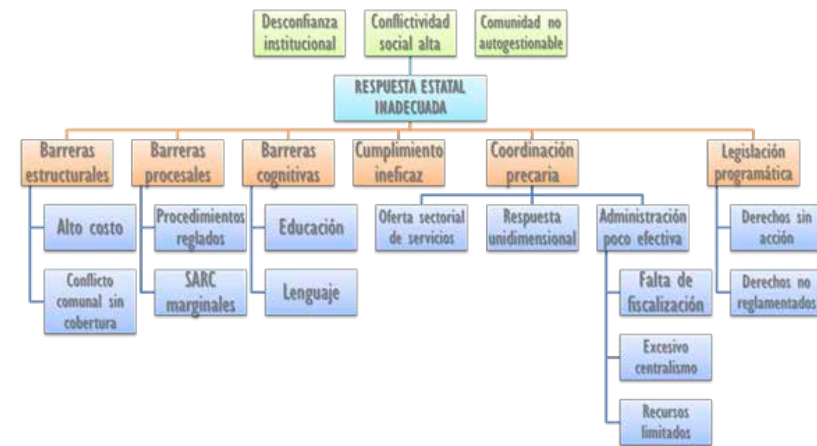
Desconfianza institucional

Conflictividad social alta

Comunidad no autogestionable

RESPUESTA ESTATAL INADECUADA

Barreras estructurales

Alto costo

Conflicto comunal sin cobertura

Barreras procesales

Procedimientos reglados

SARC marginales

Barreras cognitivas

Educación

Lenguaje

Cumplimiento ineficaz

Coordinación precaria

Oferta sectorial de servicios

Respuesta unidimensional

Administración poco efectiva

Falta de fiscalización

Excesivo centralismo

Recursos limitados

Legislación programática

Derechos sin acción

Derechos no reglamentados